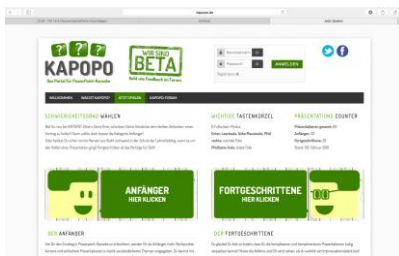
kapopo.de

KAPOPO
Das Portal für PowerPoint-Freunde

WIR SIND BETA

Benutzername
Passwort
ANMELDEN
Registrieren

WILLKOMMEN
WAS IST KAPOPO
JETZT ÜBEN
KAPOPO-FORUM

SCHWIERIGKEITSGRAD WÄHLEN

WICHTIGE TASTENKÜRZEL

PRÄSENTATIONS COUNTER

ANFÄNGER
HIER KLICKEN

FORTGESCHRITTENE
HIER KLICKEN

DER ANFÄNGER

DER FORTGESCHRITTENE